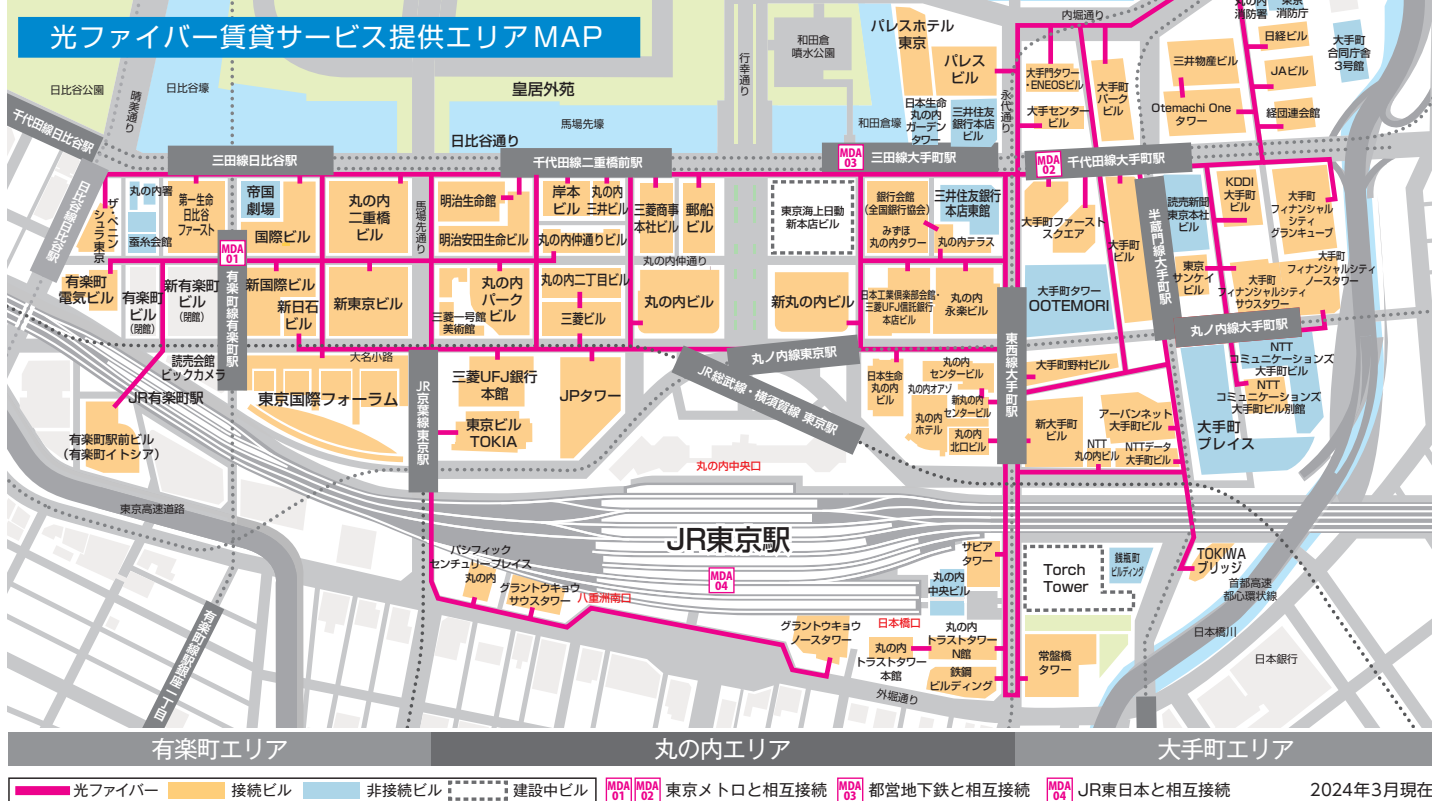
光ファイバー賃貸サービス提供エリアMAP

日比谷公園
日比谷壕
晴海通り
皇居外苑
馬場先壕
行幸通り
和田倉噴水公園
和田倉壕
パレスホテル東京
パレスビル
日本生命丸の内ガーデンタワー
三井住友銀行本店ビル
永代通り
内堀通り
大手町消防署
東京消防庁
大手町合同庁舎3号館
日経ビル
JAビル
三井物産ビル
Otemachi Oneタワー
経団連会館
大手門タワー・ENEOSビル
大手センタービル
大手町パークビル
日比谷通り
千代田線日比谷駅
三田線日比谷駅
千代田線二重橋前駅
MDA 03 三田線大手町駅
MDA 02 千代田線大手町駅
日比谷線日比谷駅
ザ・ペニンシュラ東京
丸の内署
蚕糸会館
第一生命日比谷ファースト
帝国劇場
国際ビル
丸の内二重橋ビル
馬場先通り
明治生命館
明治安田生命ビル
岸本ビル
丸の内三井ビル
丸の内仲通りビル
三菱商事本社ビル
郵船ビル
東京海上日動新本店ビル
銀行会館（全国銀行協会）
みずほ丸の内タワー
三井住友銀行本店東館
丸の内テラス
大手町ファーストスクエア
大手町ビル
読売新聞東京本社ビル
KDDI大手町ビル
大手町フィナンシャルシティグランキューブ
半蔵門線大手町駅
MDA 01 有楽町線有楽町駅
有楽町電気ビル
有楽町ビル（閉館）
新有楽町ビル（閉館）
新国際ビル
新日石ビル
新東京ビル
丸の内仲通り
丸の内パークビル
三菱一号館美術館
丸の内二丁目ビル
三菱ビル
丸の内ビル
新丸の内ビル
日本工業倶楽部会館・三菱UFJ信託銀行本店ビル
丸の内永楽ビル
大手町タワーOOTEMORI
東西線大手町駅
東京サンケイビル
大手町フィナンシャルシティサウスタワー
大手町フィナンシャルシティノースタワー
丸ノ内線大手町駅
NTTコミュニケーションズ大手町ビル
NTTコミュニケーションズ大手町ビル別館
大手町プレイス
読売会館ビックカメラ
大名小路
丸ノ内線東京駅
JR有楽町駅
東京国際フォーラム
JR京葉線東京駅
三菱UFJ銀行本館
JPタワー
JR総武線・横須賀線東京駅
日本生命丸の内ビル
丸の内センタービル
丸の内オアゾ
新丸の内センタービル
丸の内ホテル
丸の内北口ビル
大手町野村ビル
新大手町ビル
アーバンネット大手町ビル
NTT丸の内ビル
NTTデータ大手町ビル
有楽町駅前ビル（有楽町イトシア）
東京ビルTOKIA
丸の内中央口
東京高速道路
JR東京駅
パシフィックセンチュリープレイス丸の内
グラントウキョウサウスタワー
八重洲南口
MDA 04
サピアタワー
丸の内中央ビル
Torch Tower
銭瓶町ビルディング
TOKIWAブリッジ
首都高速都心環状線
日本橋川
グラントウキョウノースタワー
日本橋口
丸の内トラストタワー本館
丸の内トラストタワーN館
鉄鋼ビルディング
常盤橋タワー
日本銀行
外堀通り
有楽町線銀座一丁目

有楽町エリア
丸の内エリア
大手町エリア

光ファイバー　接続ビル　非接続ビル　建設中ビル　MDA 01 MDA 02 東京メトロと相互接続　MDA 03 都営地下鉄と相互接続　MDA 04 JR東日本と相互接続　2024年3月現在